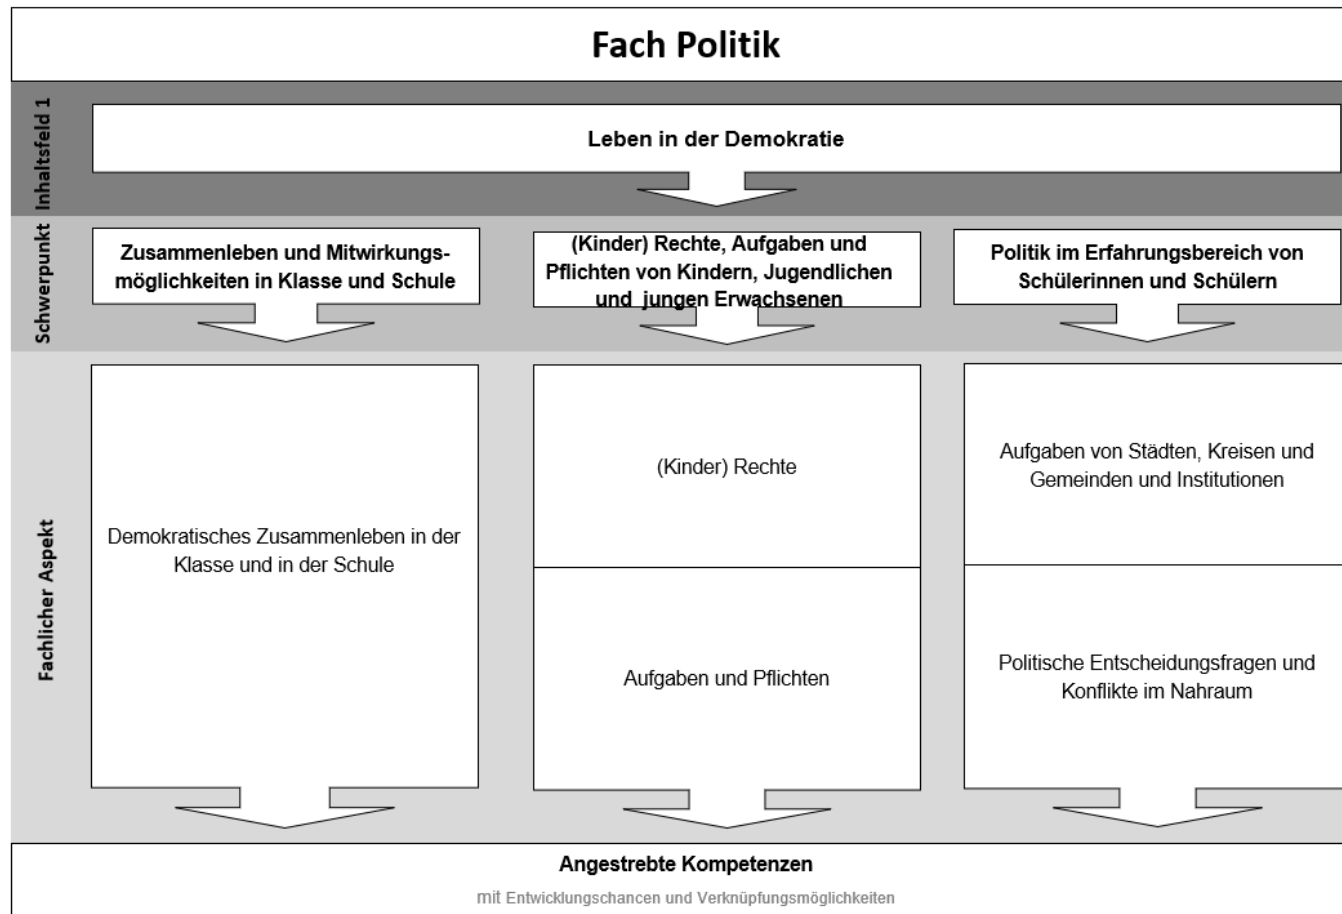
Fach Politik

Inhaltsfeld 1

Leben in der Demokratie

Schwerpunkt

Zusammenleben und Mitwirkungsmöglichkeiten in Klasse und Schule

(Kinder) Rechte, Aufgaben und Pflichten von Kindern, Jugendlichen und jungen Erwachsenen

Politik im Erfahrungsbereich von Schülerinnen und Schülern

Fachlicher Aspekt

Demokratisches Zusammenleben in der Klasse und in der Schule

(Kinder) Rechte

Aufgaben und Pflichten

Aufgaben von Städten, Kreisen und Gemeinden und Institutionen

Politische Entscheidungsfragen und Konflikte im Nahraum

Angestrebte Kompetenzen

mit Entwicklungschancen und Verknüpfungsmöglichkeiten